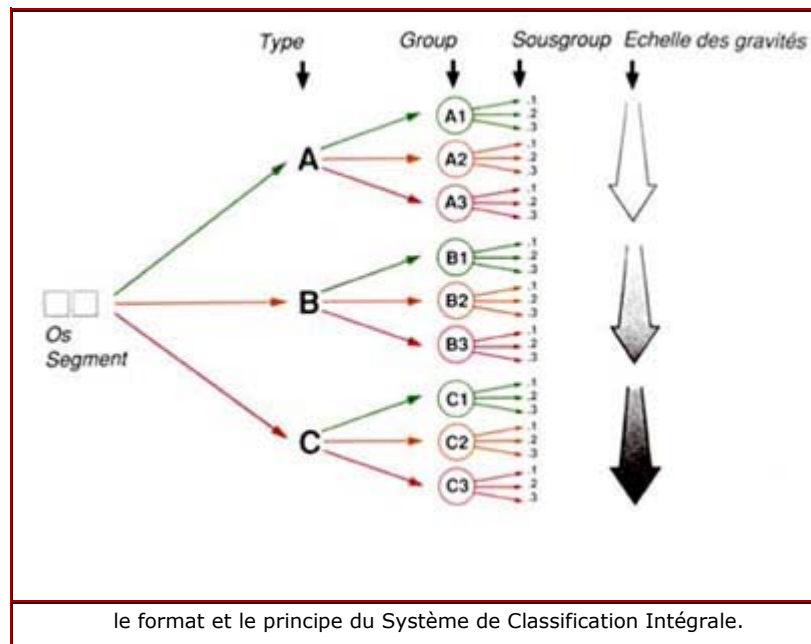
Type

Group

Sousgroup

Echelle des gravités

Os
Segment

A

B

C

A1
.1
.2
.3

A2
.1
.2
.3

A3
.1
.2
.3

B1
.1
.2
.3

B2
.1
.2
.3

B3
.1
.2
.3

C1
.1
.2
.3

C2
.1
.2
.3

C3
.1
.2
.3

le format et le principe du Système de Classification Intégrale.